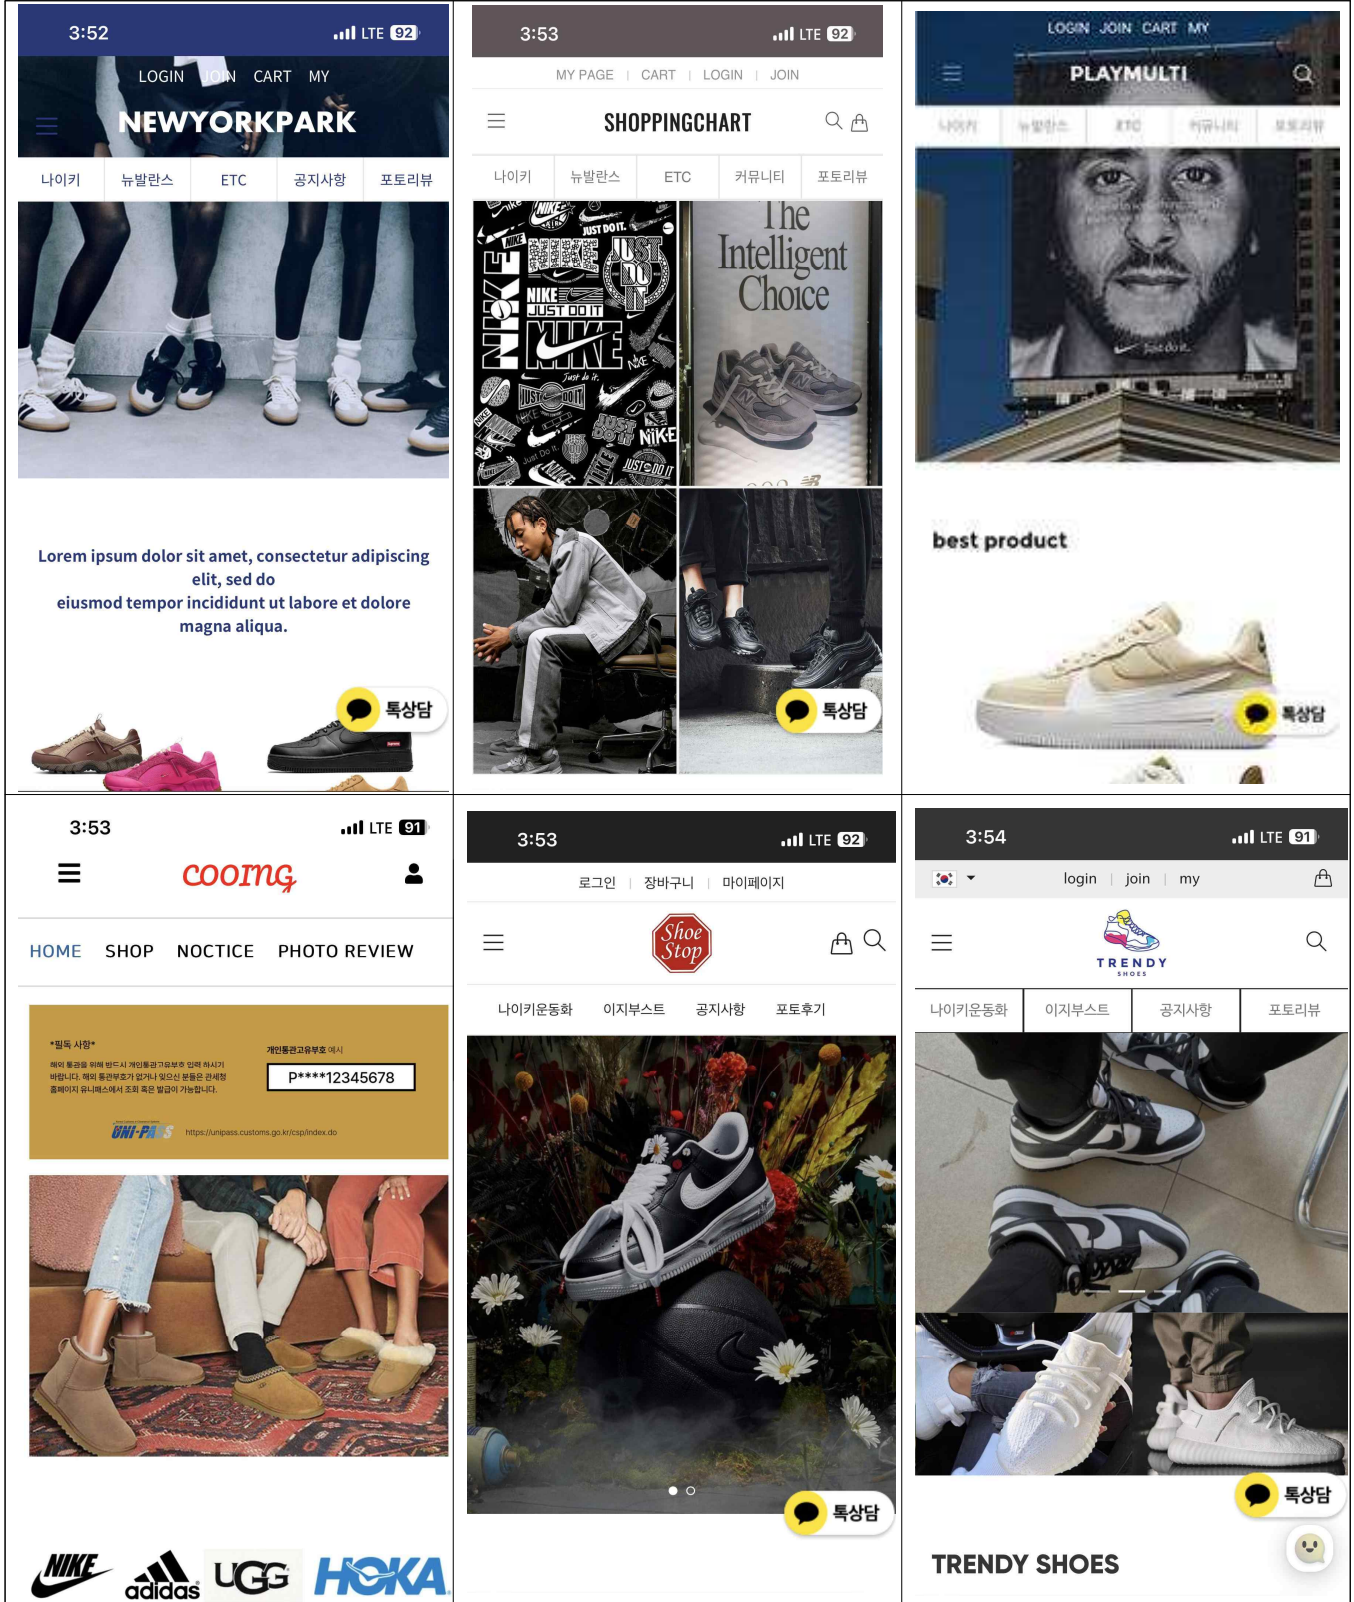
3:52 LTE 92

LOGIN JOIN CART MY

NEWYORKPARK

| 나이키 | 뉴발란스 | ETC | 공지사항 | 포토리뷰 |
|---|---|---|---|---|

Lorem ipsum dolor sit amet, consectetur adipiscing elit, sed do eiusmod tempor incididunt ut labore et dolore magna aliqua.

톡상담

3:53 LTE 92

MY PAGE | CART | LOGIN | JOIN

SHOPPINGCHART

| 나이키 | 뉴발란스 | ETC | 커뮤니티 | 포토리뷰 |
|---|---|---|---|---|

NIKE JUST DO IT.

The Intelligent Choice

톡상담

LOGIN JOIN CART MY

PLAYMULTI

| 나이키 | 뉴발란스 | ETC | 커뮤니티 | 포토리뷰 |
|---|---|---|---|---|

best product

톡상담

3:53 LTE 91

cooing

HOME SHOP NOCTICE PHOTO REVIEW

*필독 사항*

개인통관고유부호 예시

P****12345678

UNI-PASS https://unipass.customs.go.kr/csp/index.do

NIKE adidas UGG HOKA

3:53 LTE 92

로그인 | 장바구니 | 마이페이지

Shoe Stop

| 나이키운동화 | 이지부스트 | 공지사항 | 포토후기 |
|---|---|---|---|

톡상담

3:54 LTE 91

login | join | my

TRENDY SHOES

| 나이키운동화 | 이지부스트 | 공지사항 | 포토리뷰 |
|---|---|---|---|

톡상담

TRENDY SHOES